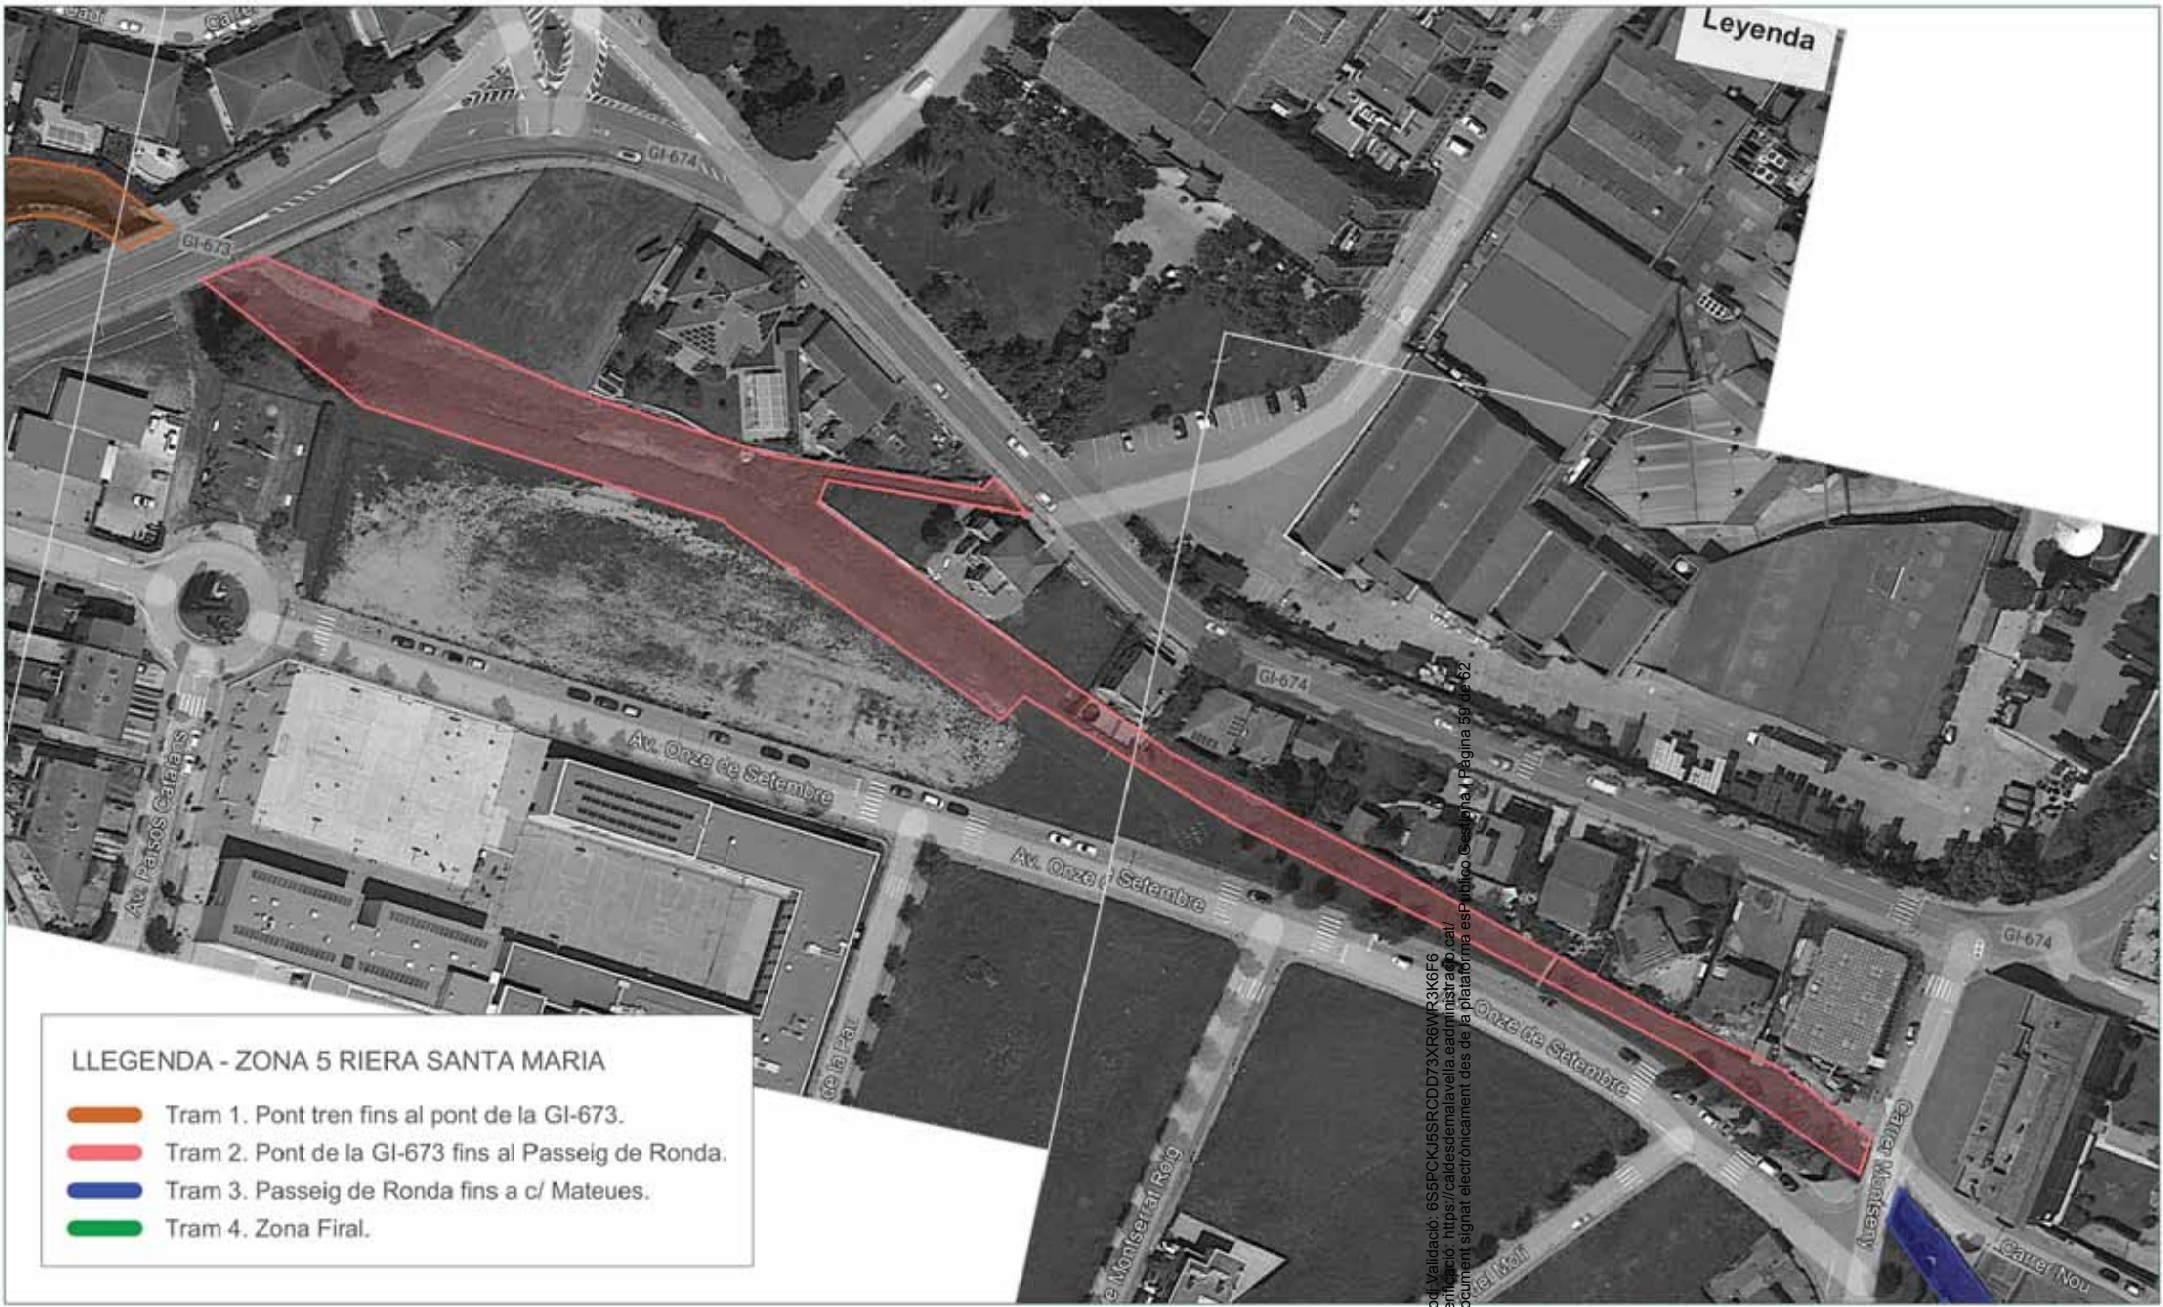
Leyenda

GI-674

GI-673

GI-674

Av. Països Catalans

Av. Onze de Setembre

Av. Onze de Setembre

Onze de Setembre

GI-674

Carrer Manlleu

Carrer Nou

Montserrat Roig

del Molí

de la Pau

LLEGENDA - ZONA 5 RIERA SANTA MARIA

Tram 1. Pont tren fins al pont de la GI-673.

Tram 2. Pont de la GI-673 fins al Passeig de Ronda.

Tram 3. Passeig de Ronda fins a c/ Mateues.

Tram 4. Zona Firal.

Codi Validació: 6S5PCKJ5SRCDD73XR6WR3K6F6
Verificació: https://caldesdemalavella.eadministracio.cat/
Document signat electrònicament des de la plataforma esPublico Gestiona | Pàgina 59 de 62